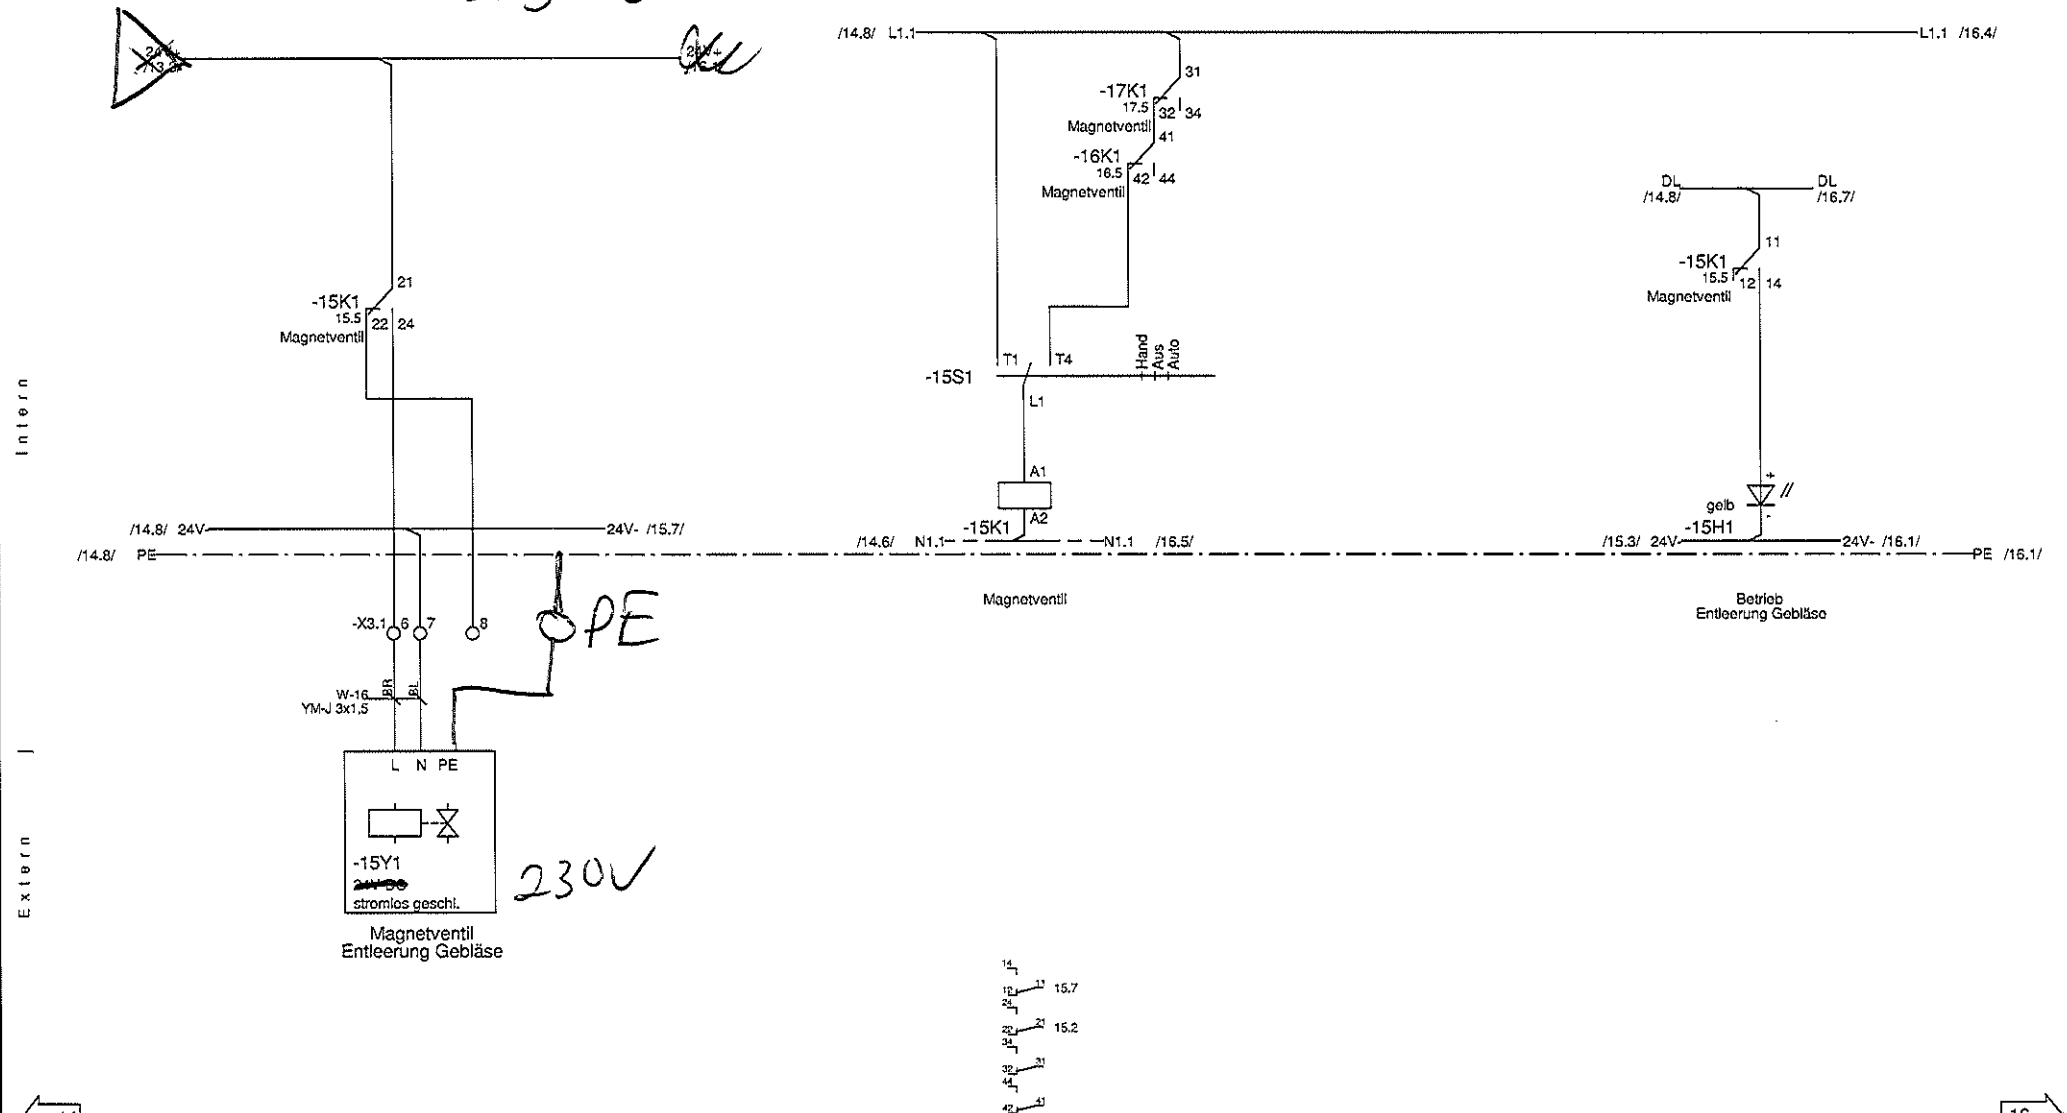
24V+
/13.3/

24V+
/16.1/

-15K1
15.5
Magnetventil
21
22
24

/14.8/ 24V
24V- /15.7/
/14.8/ PE

-X3.1
6
7
8
PE

W-16
YM-J 3x1,5
BR
BL

L N PE
-15Y1
~~24V DC~~
stromlos geschl.
230V

Magnetventil
Entleerung Gebläse

Intern
Extern

/14.8/ L1.1
L1.1 /16.4/
31
-17K1
17.5
Magnetventil
32
34
41
-16K1
16.5
Magnetventil
42
44

T1
T4
Hand
Aus
Auto
-15S1
L1
A1
-15K1
A2
/14.6/ N1.1
N1.1 /16.5/

Magnetventil

14
12 11 15.7
24
22 21 15.2
34
32 31
44
42 41

DL
/14.8/
DL
/16.7/
11
-15K1
15.5
Magnetventil
12
14
+
gelb
-15H1
-
/15.3/ 24V
24V- /16.1/
PE /16.1/

Betrieb
Entleerung Gebläse

14
16